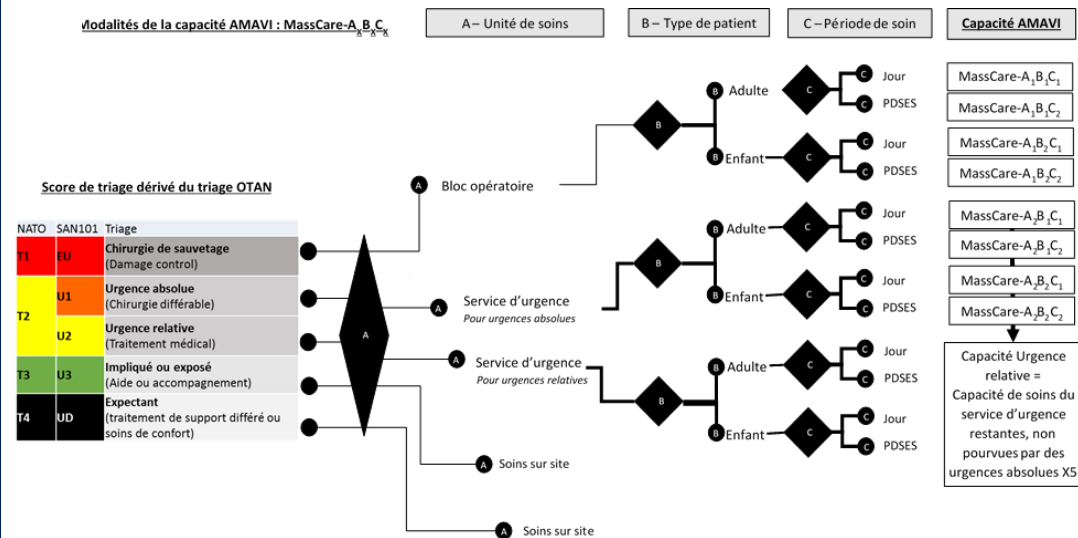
Modalités de la capacité AMAVI : MassCare-$A_xB_xC_x$

A – Unité de soins

B – Type de patient

C – Période de soin

Capacité AMAVI

Score de triage dérivé du triage OTAN

| NATO | SAN101 | Triage |
|---|---|---|
| T1 | EU | Chirurgie de sauvetage (Damage control) |
| T2 | U1 | Urgence absolue (Chirurgie différable) |
| T2 | U2 | Urgence relative (Traitement médical) |
| T3 | U3 | Impliqué ou exposé (Aide ou accompagnement) |
| T4 | UD | Expectant (traitement de support différé ou soins de confort) |

A

A Bloc opératoire

A Service d'urgence
Pour urgences absolues

A Service d'urgence
Pour urgences relatives

A Soins sur site

A Soins sur site

B

B Adulte

B Enfant

B

B Adulte

B Enfant

B

B Adulte

B Enfant

C

C Jour

C PDSES

C

C Jour

C PDSES

C

C Jour

C PDSES

C

C Jour

C PDSES

C

C Jour

C PDSES

C

C Jour

C PDSES

MassCare-$A_1B_1C_1$

MassCare-$A_1B_1C_2$

MassCare-$A_1B_2C_1$

MassCare-$A_1B_2C_2$

MassCare-$A_2B_1C_1$

MassCare-$A_2B_1C_2$

MassCare-$A_2B_2C_1$

MassCare-$A_2B_2C_2$

Capacité Urgence relative = Capacité de soins du service d'urgence restantes, non pourvues par des urgences absolues X5